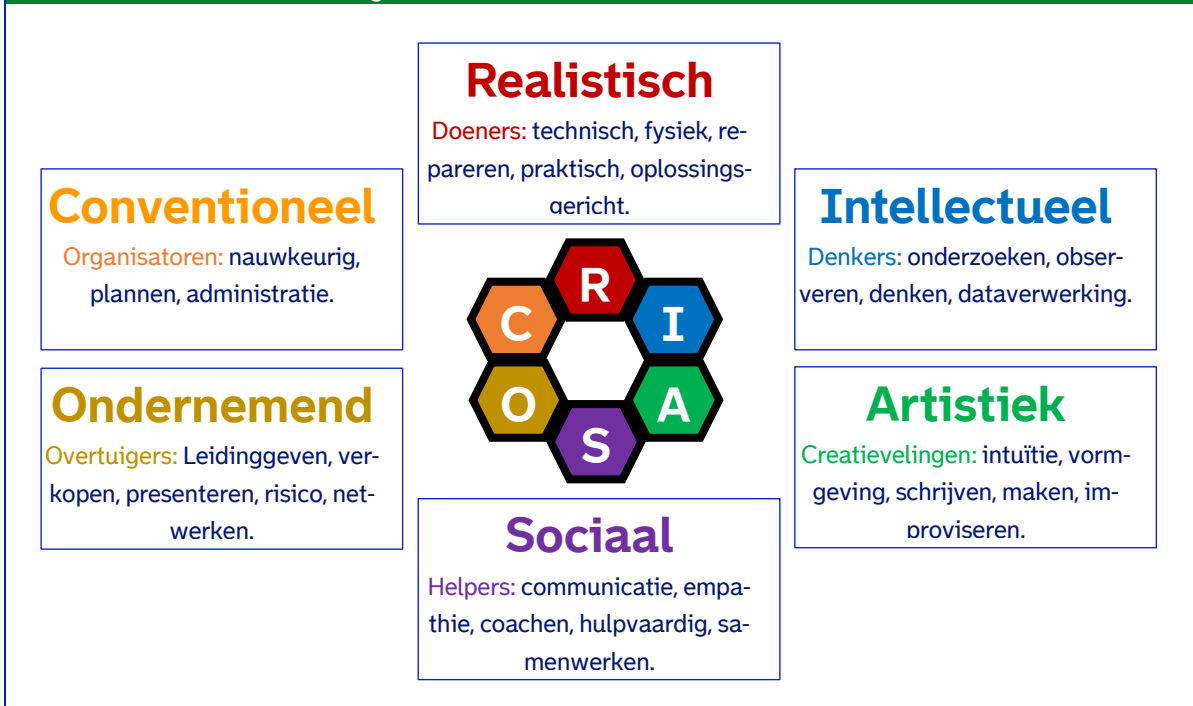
Realistisch

Doeners: technisch, fysiek, repareren, praktisch, oplossingsgericht.

Conventioneel

Organisatoren: nauwkeurig, plannen, administratie.

Intellectueel

Denkers: onderzoeken, observeren, denken, dataverwerking.

R

C

I

O

A

S

Ondernemend

Overtuigers: Leidinggeven, verkopen, presenteren, risico, netwerken.

Artistiek

Creatievelingen: intuïtie, vormgeving, schrijven, maken, improviseren.

Sociaal

Helpers: communicatie, empathie, coachen, hulpvaardig, samenwerken.